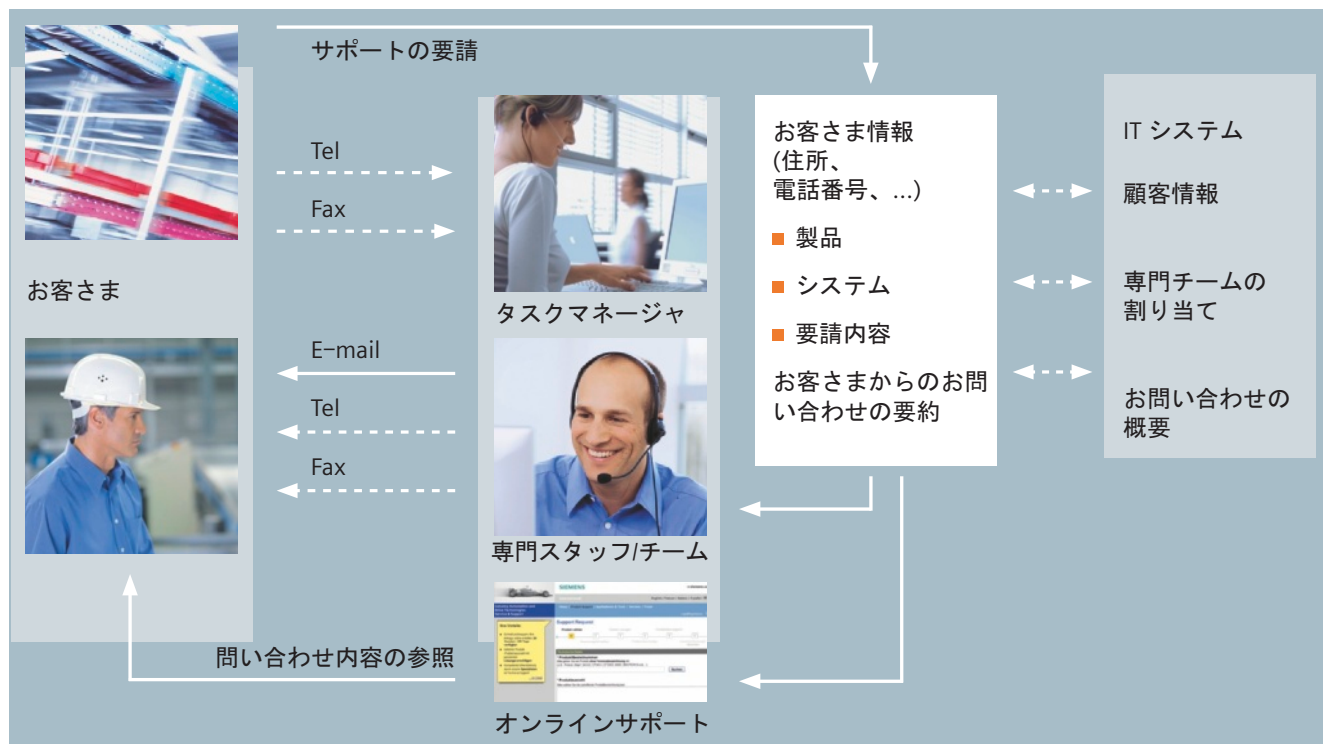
サポートの要請

Tel

Fax

お客さま

E-mail

Tel

Fax

タスクマネージャ

専門スタッフ/チーム

SIEMENS

Support Request

オンラインサポート

問い合わせ内容の参照

お客さま情報
(住所、
電話番号、...)

■ 製品

■ システム

■ 要請内容

お客さまからのお問い合わせの要約

IT システム

顧客情報

専門チームの割り当て

お問い合わせの概要